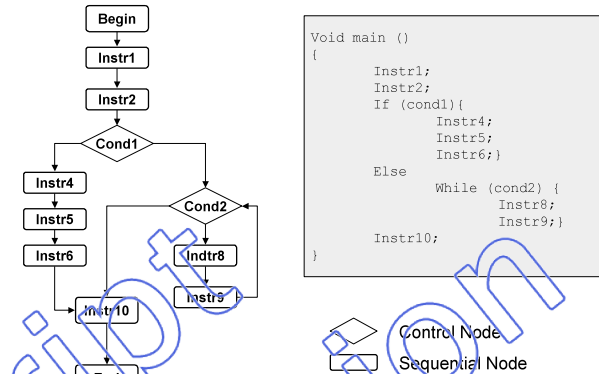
Begin
Instr1
Instr2
Cond1
Instr4
Instr5
Instr6
Cond2
Indtr8
Instr9
Instr10
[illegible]

Void main ()
{
Instr1;
Instr2;
If (cond1){
Instr4;
Instr5;
Instr6;}
Else
While (cond2) {
Instr8;
Instr9;}
Instr10;
}

Control Node
Sequential Node